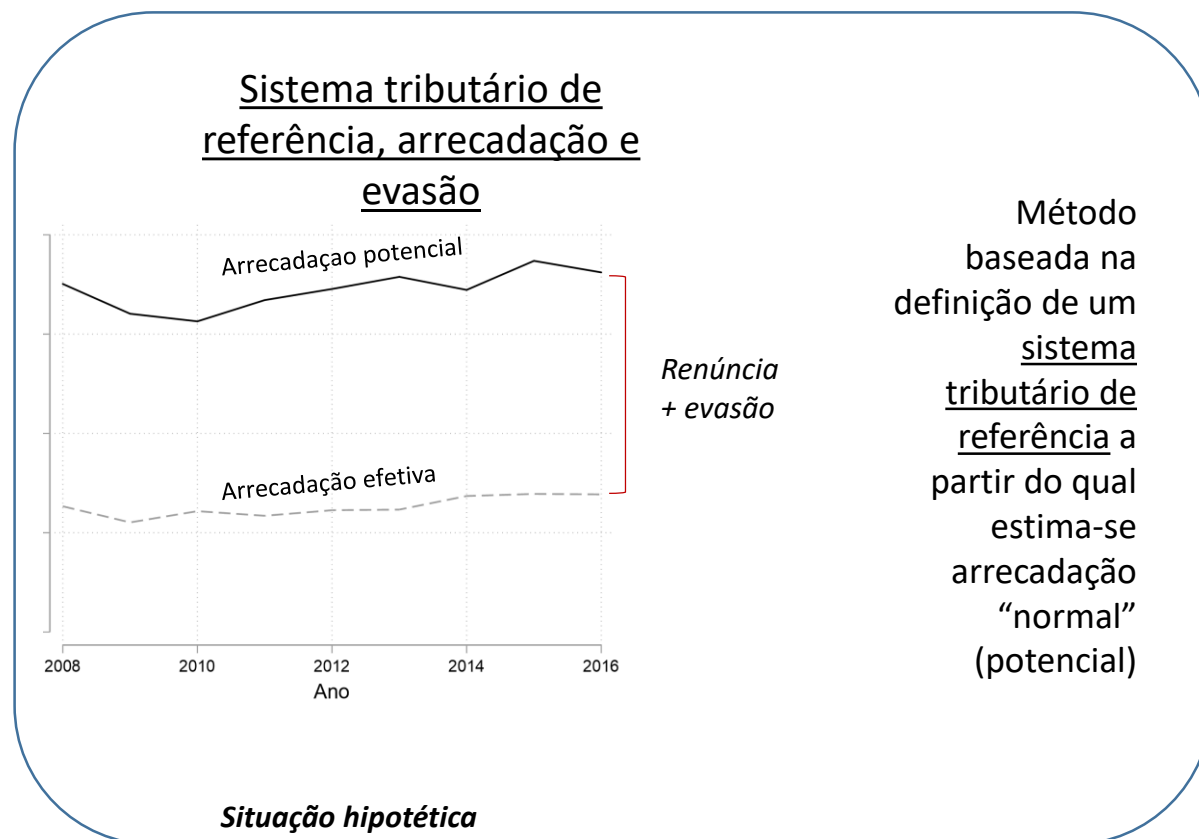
Sistema tributário de referência, arrecadação e evasão

Arrecadaçao potencial

Renúncia + evasão

Arrecadação efetiva

2008
2010
2012
2014
2016
Ano

Método baseada na definição de um sistema tributário de referência a partir do qual estima-se arrecadação "normal" (potencial)

Situação hipotética